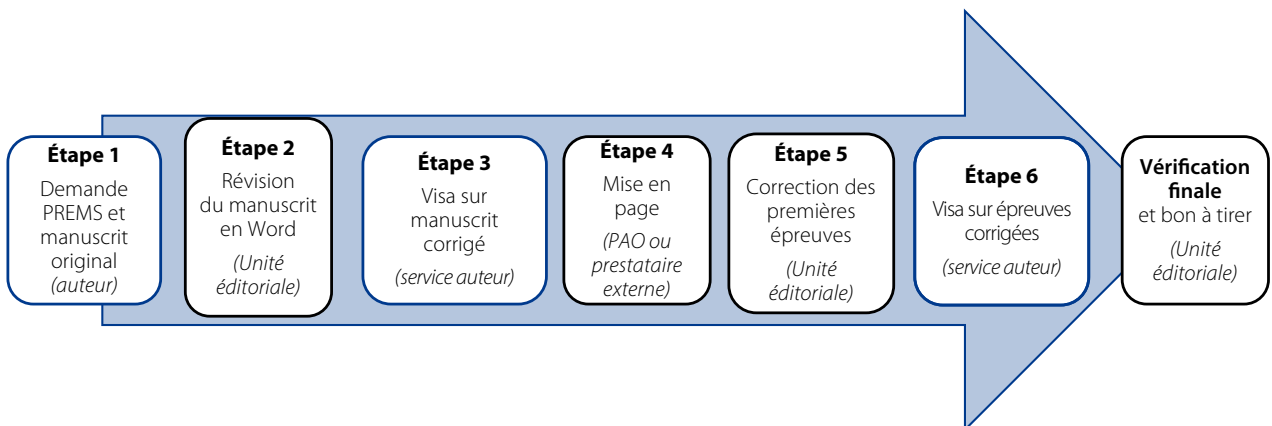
**Étape 1**
Demande PREMS et manuscrit original
*(auteur)*

**Étape 2**
Révision du manuscrit en Word
*(Unité éditoriale)*

**Étape 3**
Visa sur manuscrit corrigé
*(service auteur)*

**Étape 4**
Mise en page
*(PAO ou prestataire externe)*

**Étape 5**
Correction des premières épreuves
*(Unité éditoriale)*

**Étape 6**
Visa sur épreuves corrigées
*(service auteur)*

**Vérification finale**
et bon à tirer
*(Unité éditoriale)*